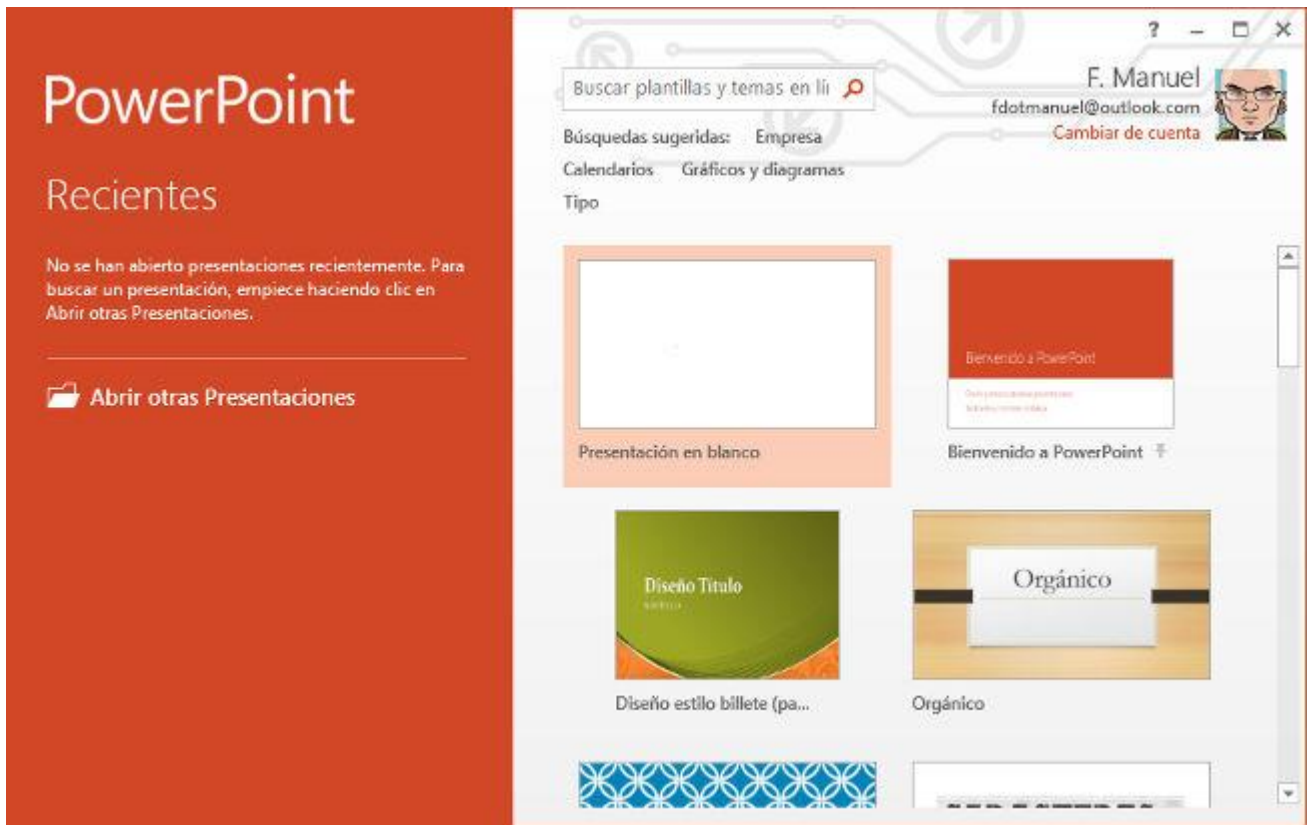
PowerPoint

Recientes

No se han abierto presentaciones recientemente. Para buscar un presentación, empiece haciendo clic en Abrir otras Presentaciones.

Abrir otras Presentaciones

? – □ ✕

Buscar plantillas y temas en lí

F. Manuel
fdotmanuel@outlook.com
Cambiar de cuenta

Búsquedas sugeridas: Empresa
Calendarios Gráficos y diagramas
Tipo

Presentación en blanco

Bienvenido a PowerPoint

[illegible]

Bienvenido a PowerPoint

Diseño Titulo
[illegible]

Diseño estilo billete (pa...

Orgánico

Orgánico

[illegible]